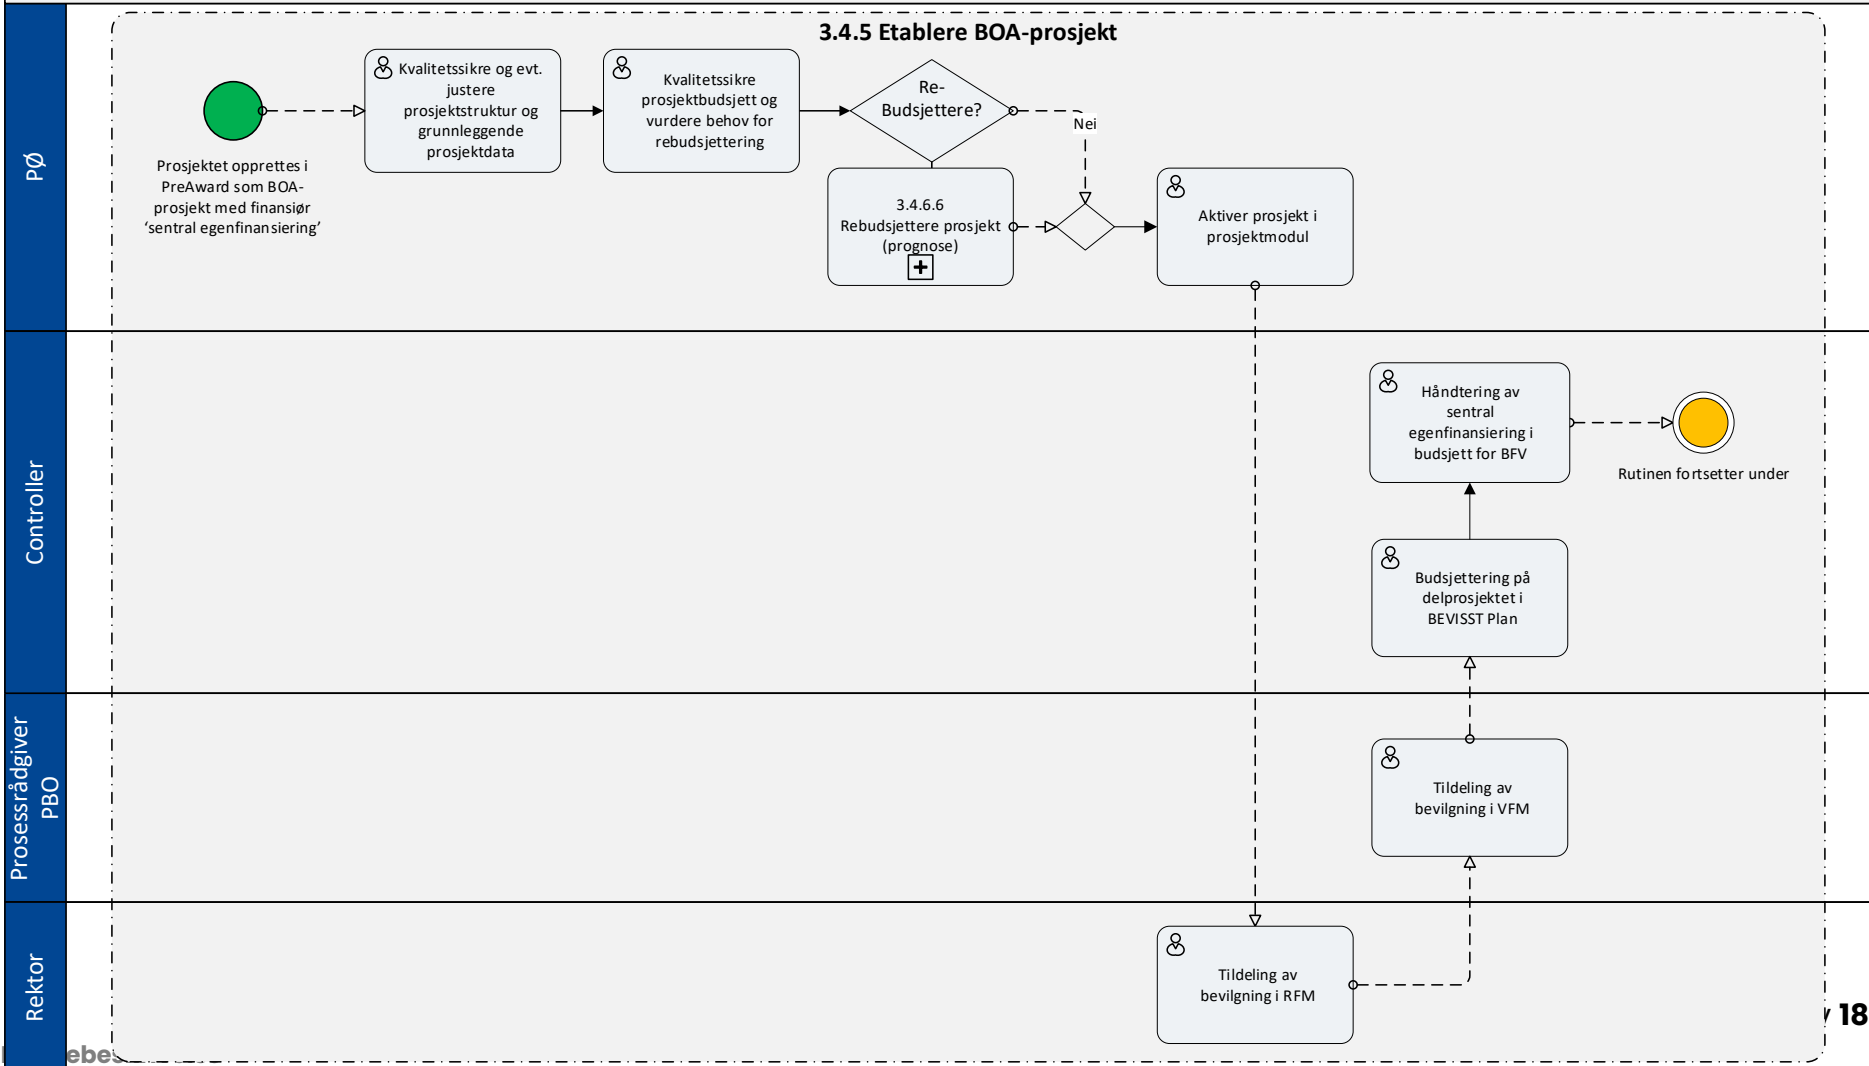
3.4.5 Etablere BOA-prosjekt

PØ

Prosjektet opprettes i PreAward som BOA-prosjekt med finansiør 'sentral egenfinansiering'

Kvalitetssikre og evt. justere prosjektstruktur og grunnleggende prosjektdata

Kvalitetssikre prosjektbudsjett og vurdere behov for rebudsjettering

Re-Budsjettere?

Nei

3.4.6.6 Rebudsjettere prosjekt (prognose)

Aktiver prosjekt i prosjektmodul

Controller

Håndtering av sentral egenfinansiering i budsjett for BFV

Rutinen fortsetter under

Budsjettering på delprosjektet i BEVISST Plan

Prosessrådgiver PBO

Tildeling av bevilgning i VFM

Rektor

Tildeling av bevilgning i RFM

18